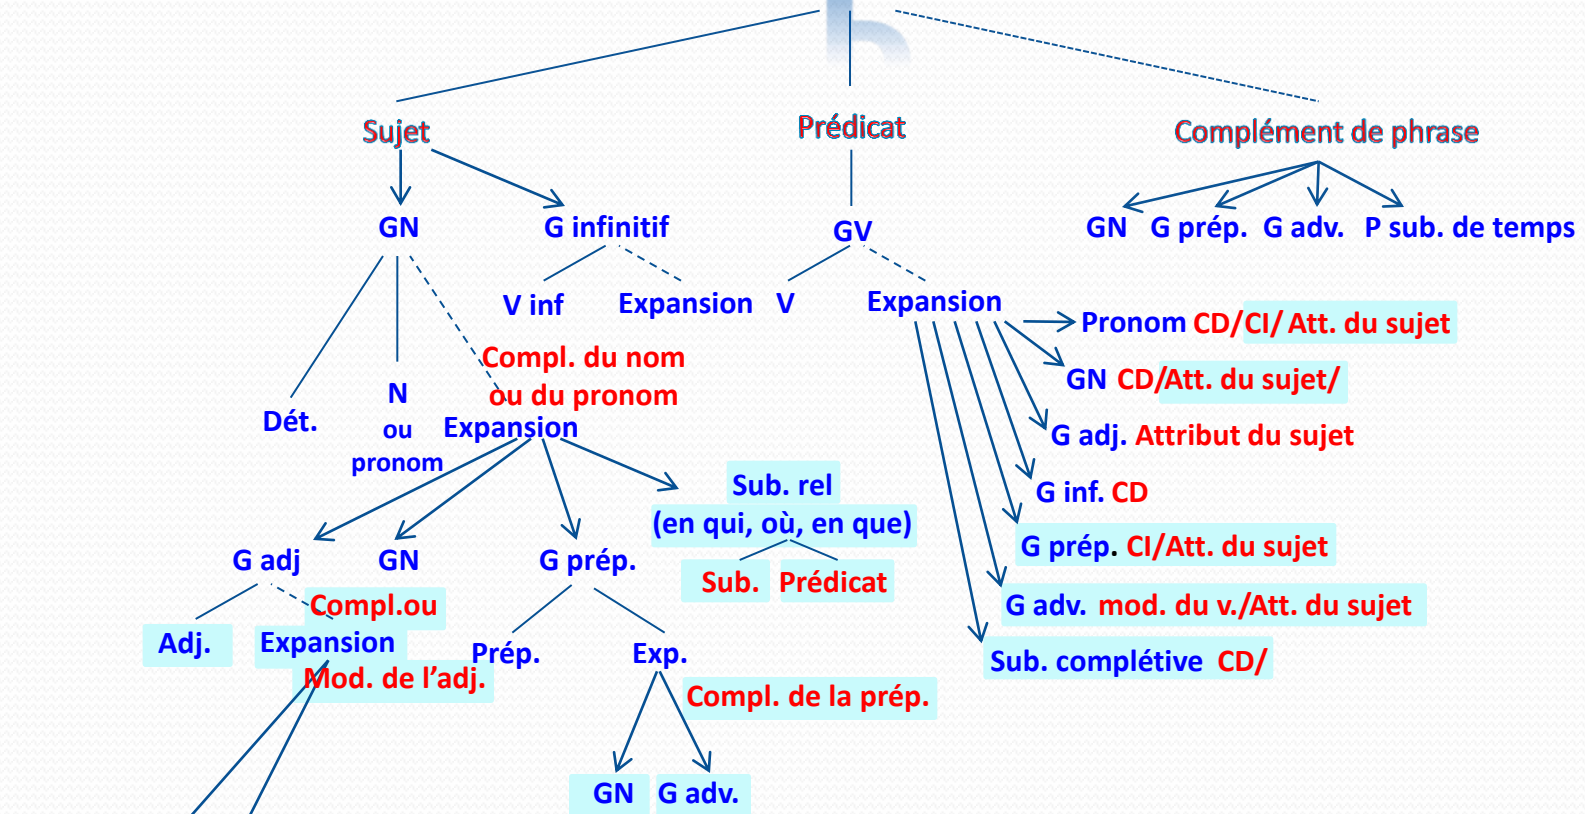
Sujet

Prédicat

Complément de phrase

GN

G infinitif

GV

GN G prép. G adv. P sub. de temps

V inf Expansion V

Expansion

Pronom CD/CI/ Att. du sujet

GN CD/Att. du sujet/

G adj. Attribut du sujet

G inf. CD

G prép. CI/Att. du sujet

G adv. mod. du v./Att. du sujet

Sub. complétive CD/

Compl. du nom ou du pronom

Dét.

N ou pronom

Expansion

Sub. rel (en qui, où, en que)

Sub. Prédicat

G adj

GN

G prép.

Compl.ou

Adj.

Expansion

Mod. de l'adj.

Prép.

Exp.

Compl. de la prép.

GN G adv.